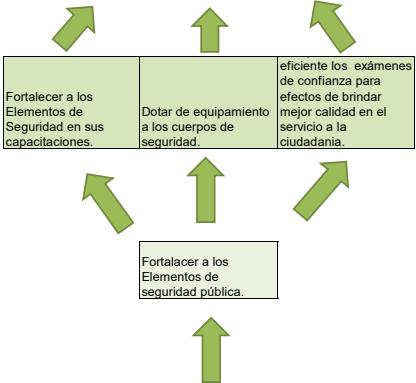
Fortalecer a los Elementos de Seguridad en sus capacitaciones.

Dotar de equipamiento a los cuerpos de seguridad.

eficiente los exámenes de confianza para efectos de brindar mejor calidad en el servicio a la ciudadanía.

Fortalacer a los Elementos de seguridad pública.